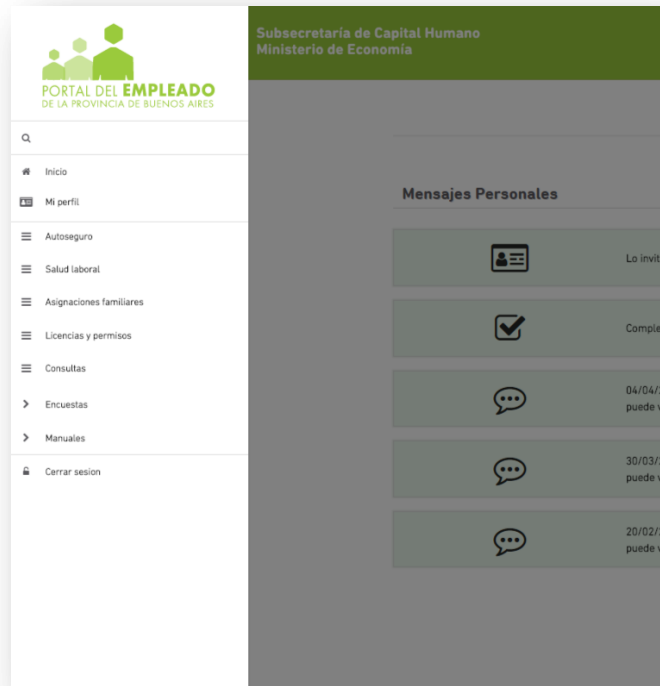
PORTAL DEL EMPLEADO
DE LA PROVINCIA DE BUENOS AIRES

Inicio
Mi perfil
Autoseguro
Salud laboral
Asignaciones familiares
Licencias y permisos
Consultas
Encuestas
Manuales
Cerrar sesion

Subsecretaría de Capital Humano
Ministerio de Economía

Mensajes Personales

Lo invit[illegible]

Comple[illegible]

04/04/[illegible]
puede v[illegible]

30/03/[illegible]
puede v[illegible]

20/02/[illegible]
puede v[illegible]